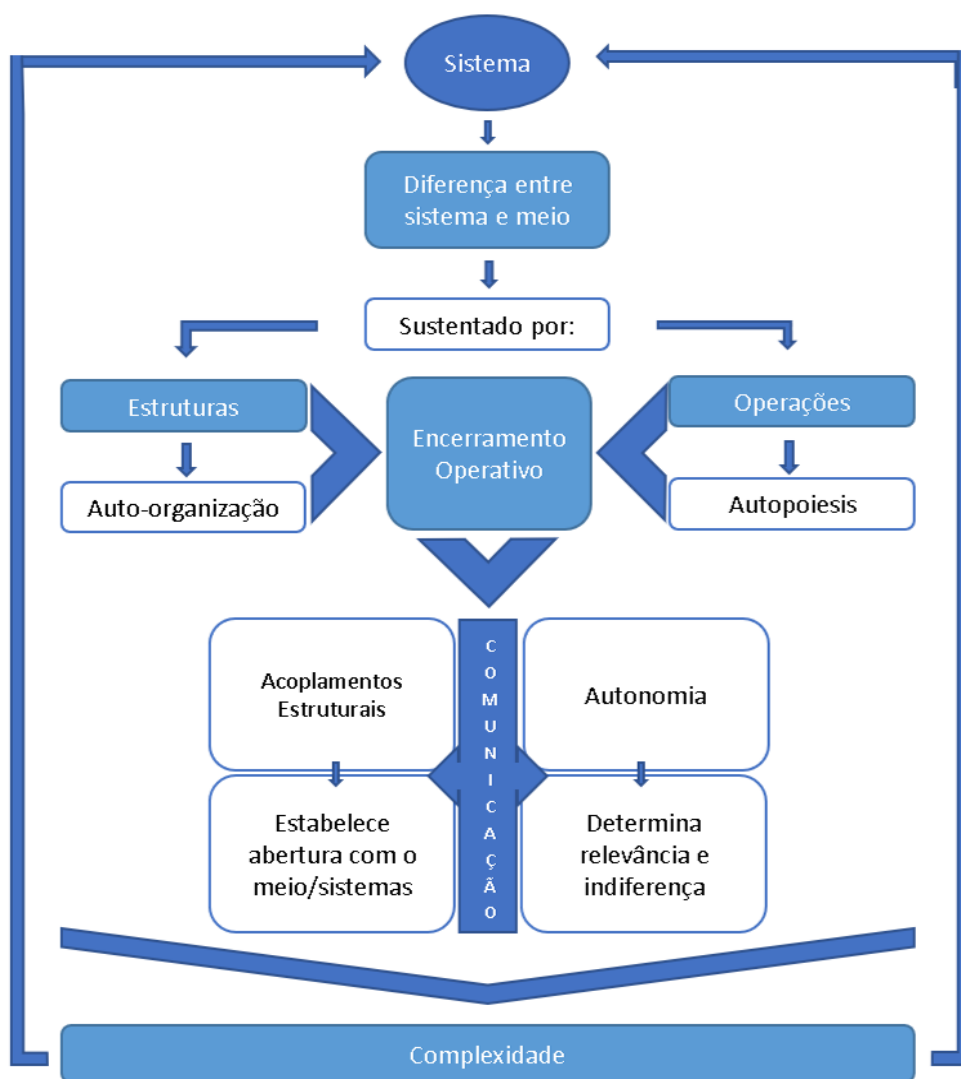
Sistema

Diferença entre sistema e meio

Sustentado por:

Estruturas

Auto-organização

Encerramento Operativo

Operações

Autopoiesis

Acoplamentos Estruturais

C O M U N I C A Ç Ã O

Autonomia

Estabelece abertura com o meio/sistemas

Determina relevância e indiferença

Complexidade